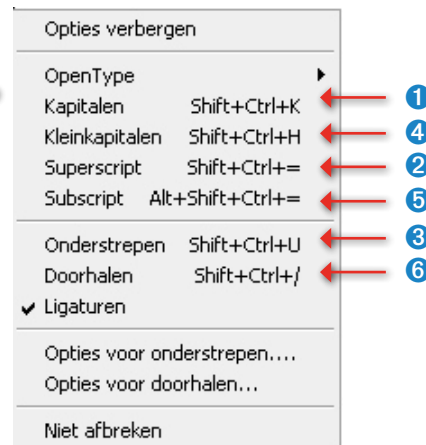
Opties verbergen

OpenType
Kapitalen Shift+Ctrl+K
Kleinkapitalen Shift+Ctrl+H
Superscript Shift+Ctrl+=
Subscript Alt+Shift+Ctrl+=

Onderstrepen Shift+Ctrl+U
Doorhalen Shift+Ctrl+/
✔ Ligaturen

Opties voor onderstrepen....
Opties voor doorhalen...

Niet afbreken

1
4
2
5
3
6